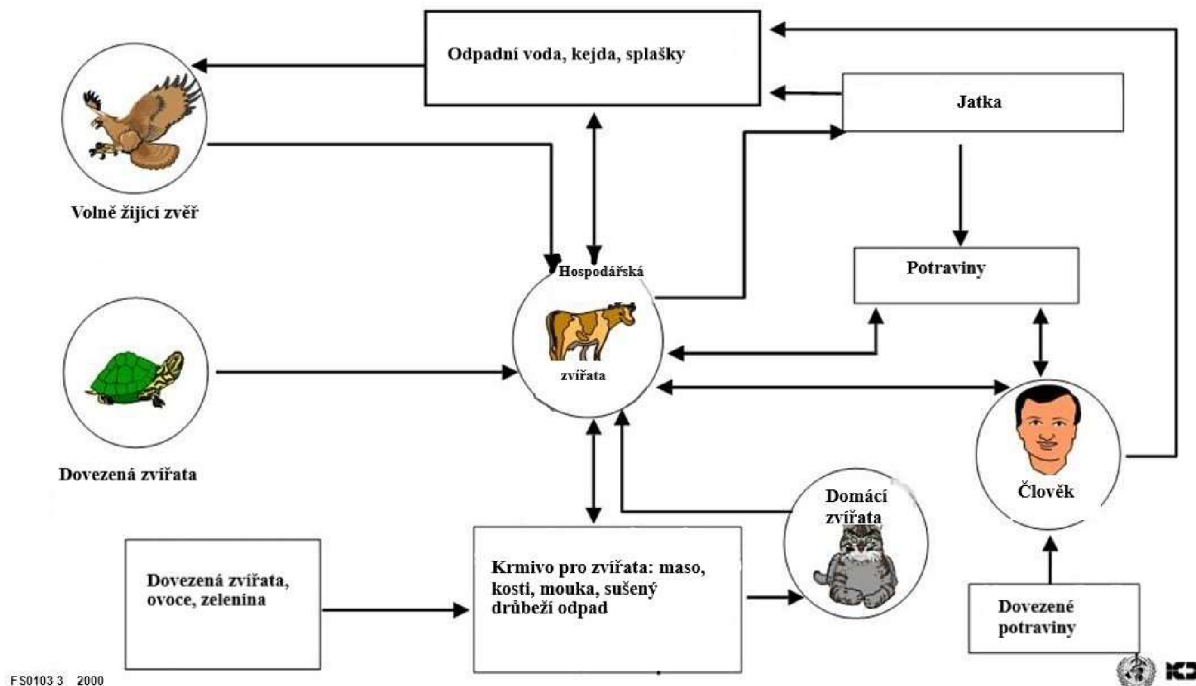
Odpadní voda, kejda, splašky

Jatka

Volně žijící zvěř

Hospodářská zvířata

Potraviny

Dovezená zvířata

Člověk

Domácí zvířata

Dovezená zvířata, ovoce, zelenina

Krmivo pro zvířata: maso, kosti, mouka, sušený drůbeží odpad

Dovezené potraviny

FS0103 3 2000